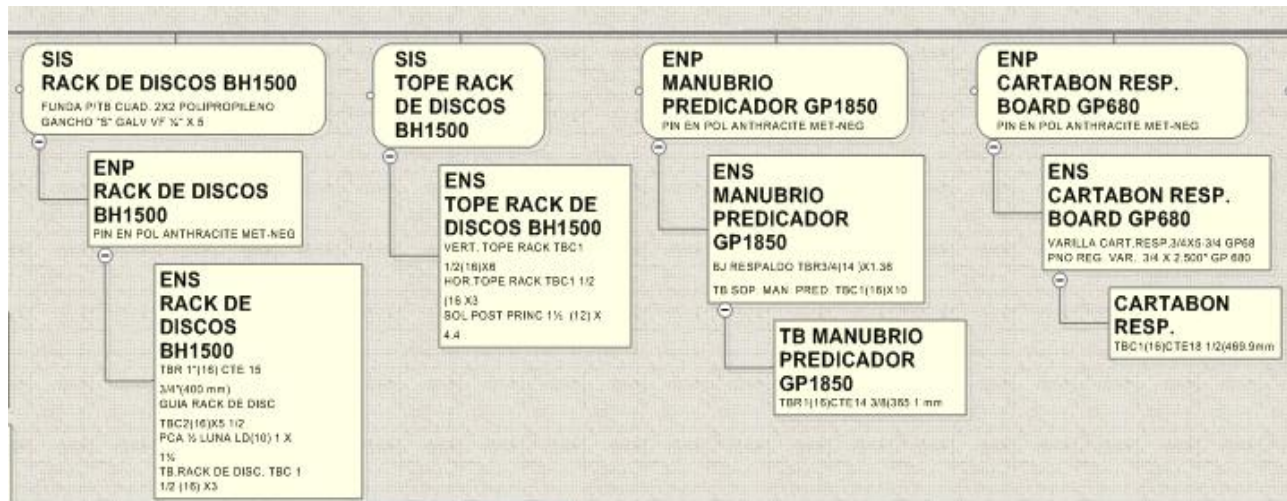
SIS
RACK DE DISCOS BH1500
FUNDA P/TB CUAD. 2X2 POLIPROPILENO
GANCHO "S" GALV VF ¼" X 5

ENP
RACK DE DISCOS
BH1500
PIN EN POL ANTHRACITE MET-NEG

ENS
RACK DE
DISCOS
BH1500
TBR 1"(16) CTE 15 3/4"(400 mm)
GUIA RACK DE DISC TBC2(16)X5 1/2
PCA ½ LUNA LD(10) 1 X 1¼
TB.RACK DE DISC. TBC 1 1/2 (16) X3

SIS
TOPE RACK
DE DISCOS
BH1500

ENS
TOPE RACK DE
DISCOS BH1500
VERT. TOPE RACK TBC1 1/2(16)X6
HOR.TOPE RACK TBC1 1/2 (16 X3
SOL POST PRINC 1½ (12) X 4.4

ENP
MANUBRIO
PREDICADOR GP1850
PIN EN POL ANTHRACITE MET-NEG

ENS
MANUBRIO
PREDICADOR
GP1850
BJ RESPALDO TBR3/4(14 )X1.38
TB SOP. MAN. PRED. TBC1(16)X10

TB MANUBRIO
PREDICADOR
GP1850
TBR1(16)CTE14 3/8(365 1 mm

ENP
CARTABON RESP.
BOARD GP680
PIN EN POL ANTHRACITE MET-NEG

ENS
CARTABON RESP.
BOARD GP680
VARILLA CART.RESP.3/4X5 3/4 GP68
PNO REG. VAR. 3/4 X 2.500" GP 680

CARTABON
RESP.
TBC1(16)CTE18 1/2(469.9mm